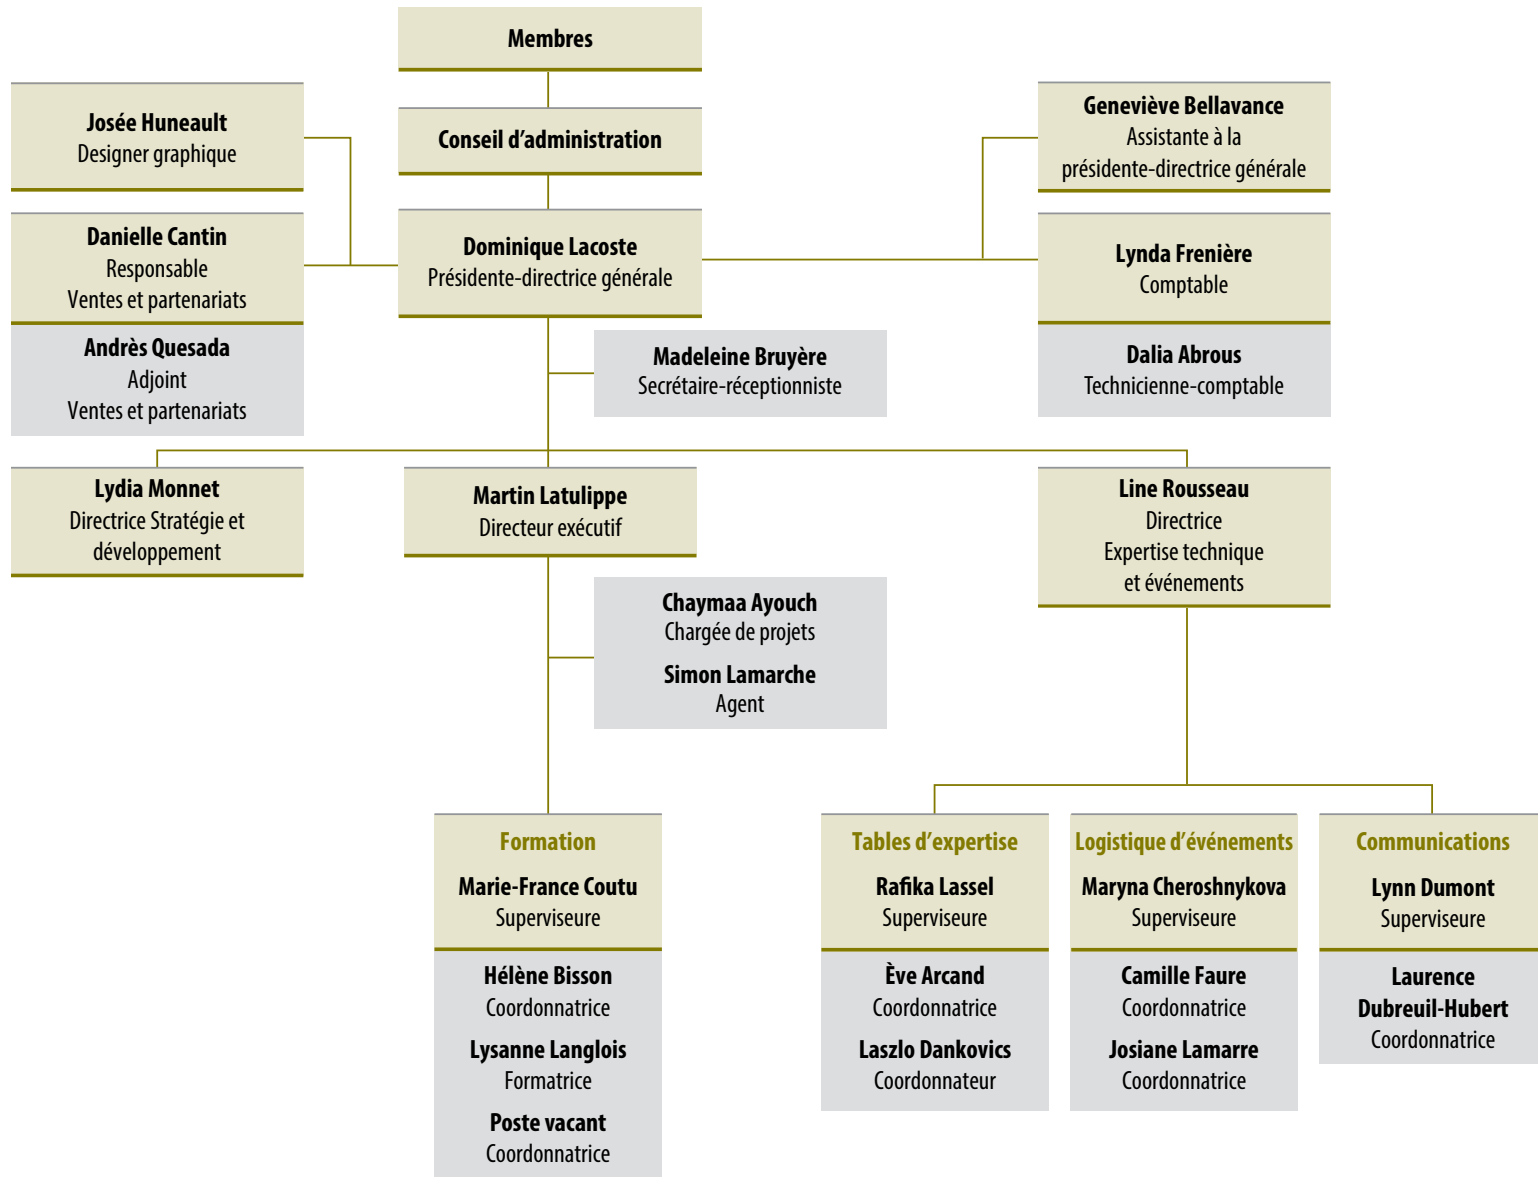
Membres

Conseil d'administration

Josée Huneault
Designer graphique

Danielle Cantin
Responsable
Ventes et partenariats

Andrès Quesada
Adjoint
Ventes et partenariats

Dominique Lacoste
Présidente-directrice générale

Geneviève Bellavance
Assistante à la présidente-directrice générale

Lynda Frenière
Comptable

Dalia Abrous
Technicienne-comptable

Madeleine Bruyère
Secrétaire-réceptionniste

Lydia Monnet
Directrice Stratégie et développement

Martin Latulippe
Directeur exécutif

Line Rousseau
Directrice
Expertise technique et événements

Chaymaa Ayouch
Chargée de projets

Simon Lamarche
Agent

Formation

Marie-France Coutu
Superviseure

Hélène Bisson
Coordonnatrice

Lysanne Langlois
Formatrice

Poste vacant
Coordonnatrice

Tables d'expertise

Rafika Lassel
Superviseure

Ève Arcand
Coordonnatrice

Laszlo Dankovics
Coordonnateur

Logistique d'événements

Maryna Cheroshnykova
Superviseure

Camille Faure
Coordonnatrice

Josiane Lamarre
Coordonnatrice

Communications

Lynn Dumont
Superviseure

Laurence Dubreuil-Hubert
Coordonnatrice